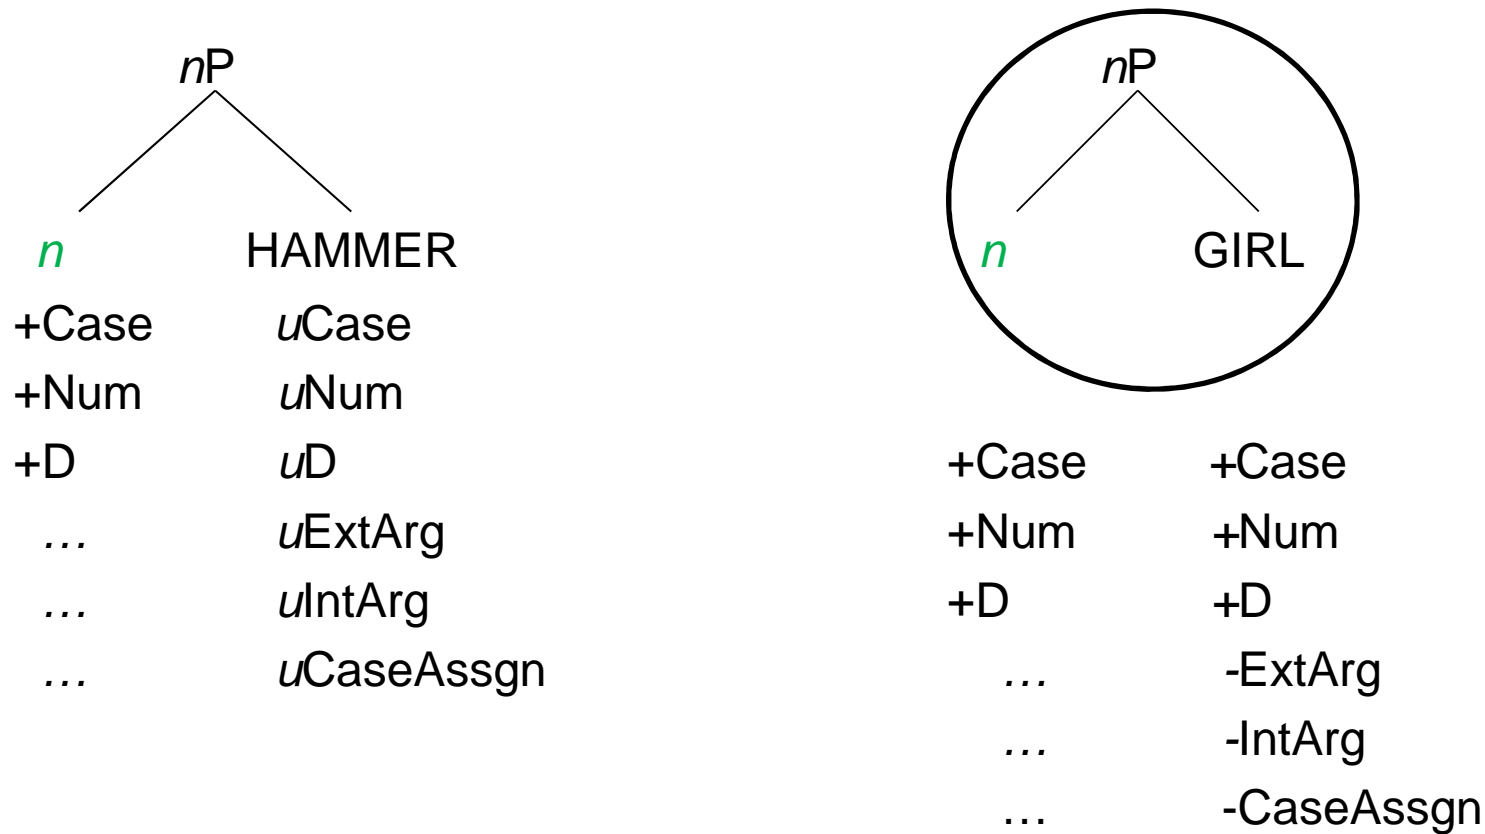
nP

n HAMMER

| | |
|---|---|
| +Case | uCase |
| +Num | uNum |
| +D | uD |
| … | uExtArg |
| … | uIntArg |
| … | uCaseAssgn |

nP

n GIRL

| | |
|---|---|
| +Case | +Case |
| +Num | +Num |
| +D | +D |
| … | -ExtArg |
| … | -IntArg |
| … | -CaseAssgn |